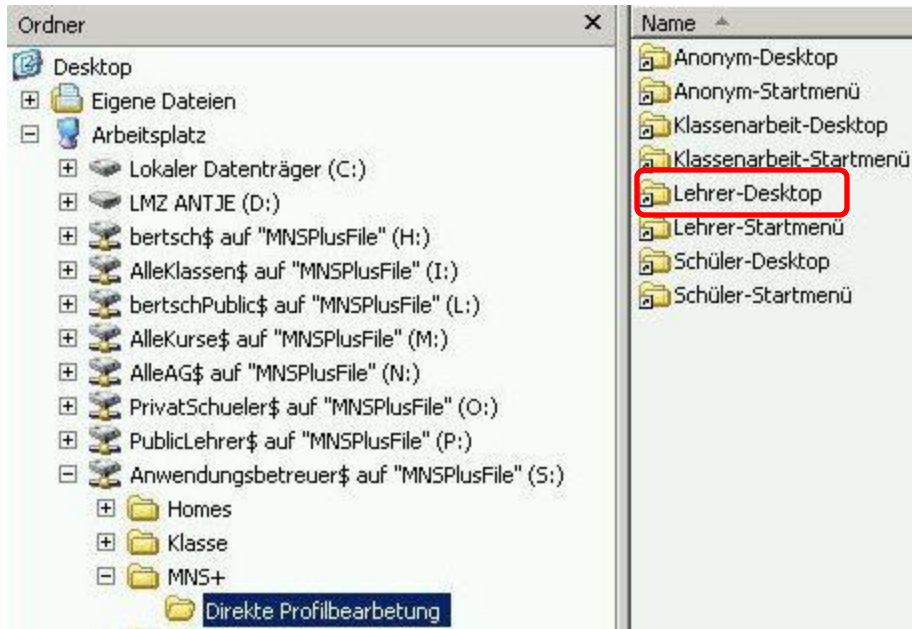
Ordner ×

Desktop
Eigene Dateien
Arbeitsplatz
Lokaler Datenträger (C:)
LMZ ANTJE (D:)
bertsch$ auf "MNSPlusFile" (H:)
AlleKlassen$ auf "MNSPlusFile" (I:)
bertschPublic$ auf "MNSPlusFile" (L:)
AlleKurse$ auf "MNSPlusFile" (M:)
AlleAG$ auf "MNSPlusFile" (N:)
PrivatSchueler$ auf "MNSPlusFile" (O:)
PublicLehrer$ auf "MNSPlusFile" (P:)
Anwendungsbetreuer$ auf "MNSPlusFile" (S:)
Homes
Klasse
MNS+
Direkte Profilbearbetung

Name
Anonym-Desktop
Anonym-Startmenü
Klassenarbeit-Desktop
Klassenarbeit-Startmenü
Lehrer-Desktop
Lehrer-Startmenü
Schüler-Desktop
Schüler-Startmenü